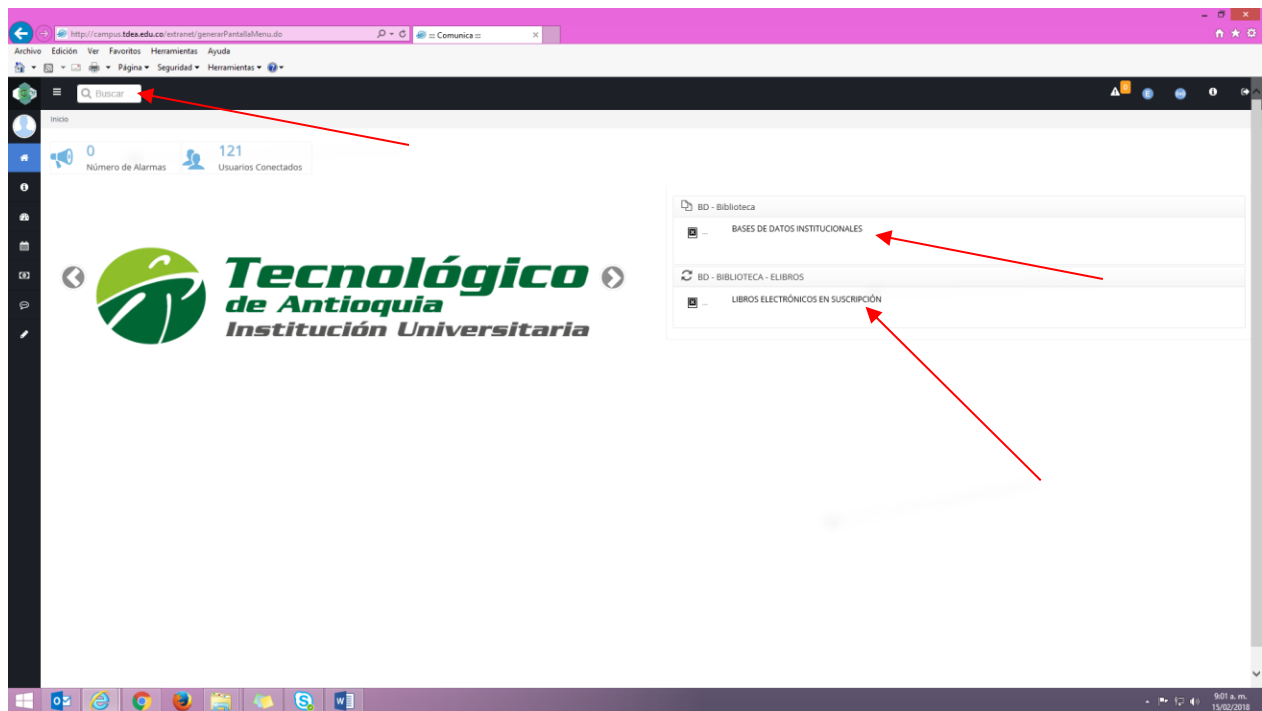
http://campus.tdea.edu.co/extranet/generarPantallaMenu.do
:: Comunica ::

Archivo Edición Ver Favoritos Herramientas Ayuda

Página ▾ Seguridad ▾ Herramientas ▾

Buscar

0

Inicio

0
Número de Alarmas

121
Usuarios Conectados

Tecnológico
de Antioquia
Institución Universitaria

BD - Biblioteca
... BASES DE DATOS INSTITUCIONALES

BD - BIBLIOTECA - ELIBROS
... LIBROS ELECTRÓNICOS EN SUSCRIPCIÓN

9:01 a. m.
15/02/2018